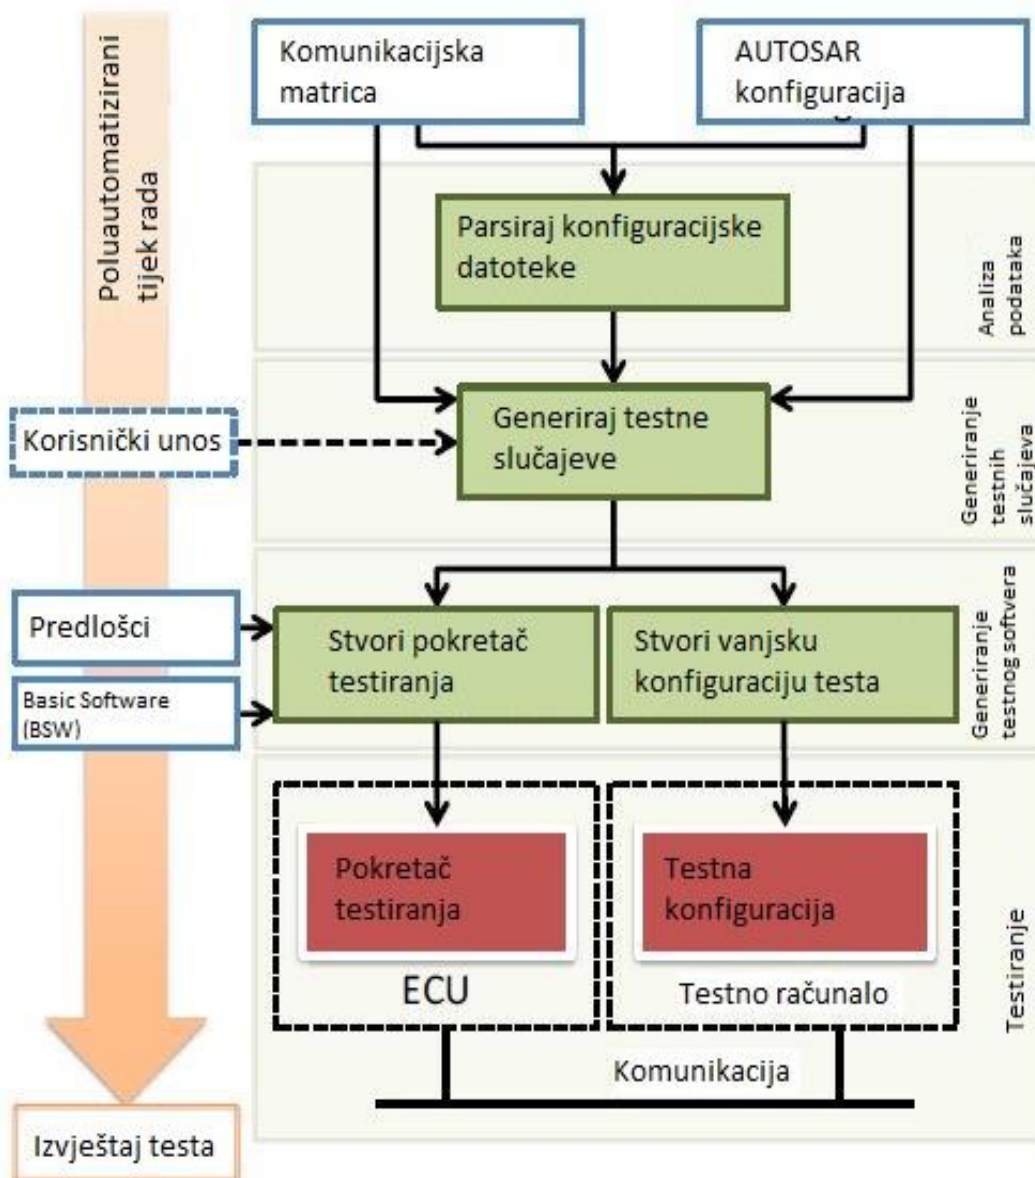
Poluautomatizirani tijek rada

Komunikacijska matrica

AUTOSAR konfiguracija

Parsiraj konfiguracijske datoteke

Analiza podataka

Korisnički unos

Generiraj testne slučajeve

Generiranje testnih slučajeva

Predlošci

Basic Software (BSW)

Stvori pokretač testiranja

Stvori vanjsku konfiguraciju testa

Generiranje testnog softvera

Pokretač testiranja

ECU

Testna konfiguracija

Testno računalo

Testiranje

Komunikacija

Izvještaj testa